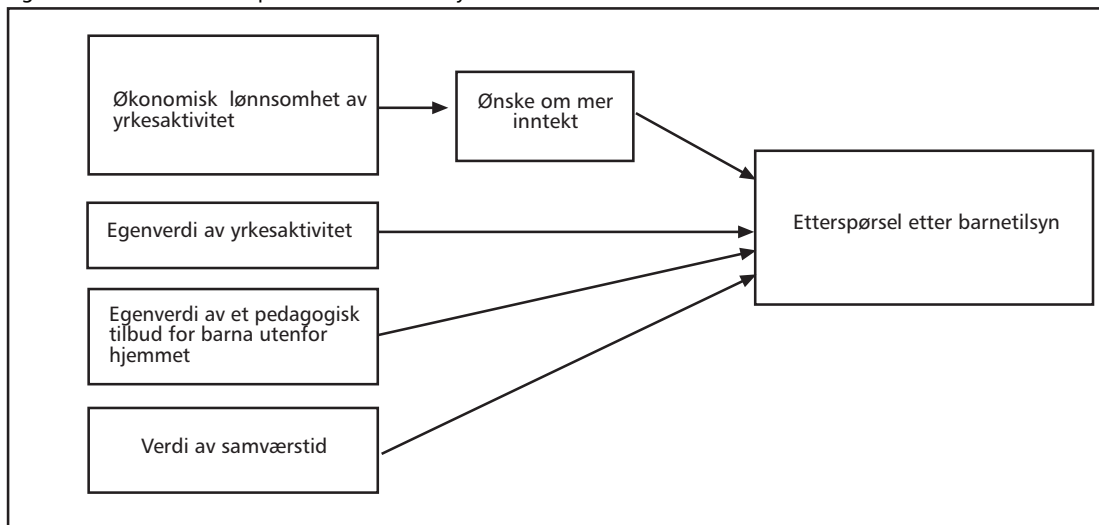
Økonomisk lønnsomhet av yrkesaktivitet

Ønske om mer inntekt

Egenverdi av yrkesaktivitet

Egenverdi av et pedagogisk tilbud for barna utenfor hjemmet

Verdi av samværstid

Etterspørsel etter barnetilsyn